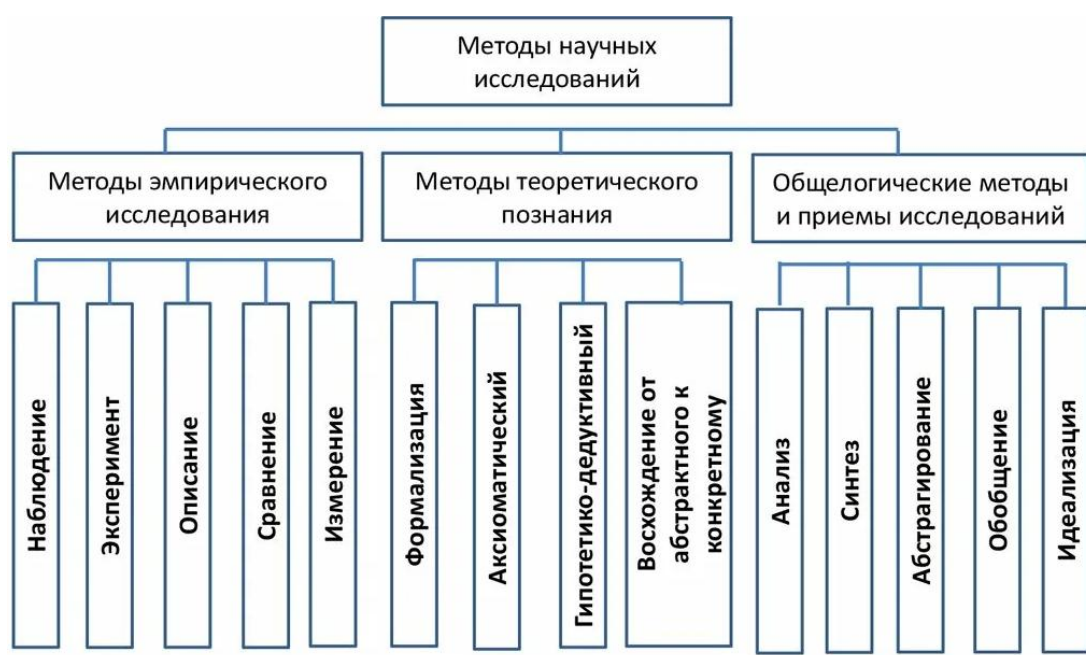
Методы научных исследований

Методы эмпирического исследования

Наблюдение

Эксперимент

Описание

Сравнение

Измерение

Методы теоретического познания

Формализация

Аксиоматический

Гипотетико-дедуктивный

Восхождение от абстрактного к конкретному

Общелогические методы и приемы исследований

Анализ

Синтез

Абстрагирование

Обобщение

Идеализация